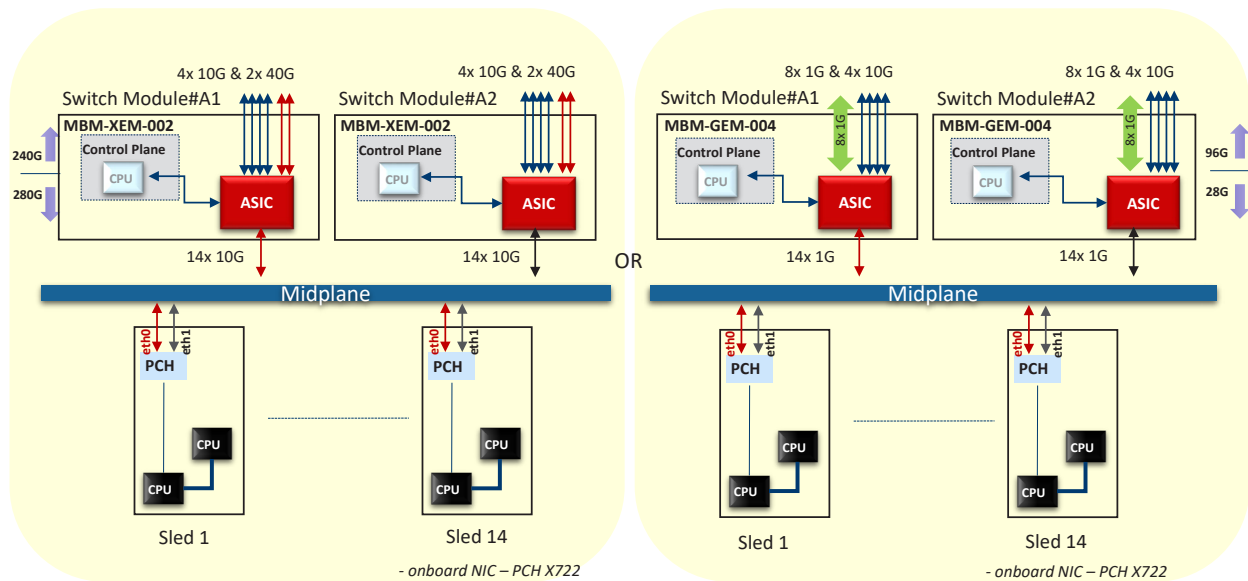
4x 10G & 2x 40G

Switch Module#A1

MBM-XEM-002

240G

280G

Control Plane

CPU

ASIC

14x 10G

4x 10G & 2x 40G

Switch Module#A2

MBM-XEM-002

Control Plane

CPU

ASIC

14x 10G

Midplane

eth0 eth1

PCH

CPU

CPU

Sled 1

eth0 eth1

PCH

CPU

CPU

Sled 14

- onboard NIC – PCH X722

OR

8x 1G & 4x 10G

Switch Module#A1

MBM-GEM-004

8x 1G

Control Plane

CPU

ASIC

14x 1G

8x 1G & 4x 10G

Switch Module#A2

MBM-GEM-004

8x 1G

Control Plane

CPU

ASIC

96G

28G

14x 1G

Midplane

eth0 eth1

PCH

CPU

CPU

Sled 1

eth0 eth1

PCH

CPU

CPU

Sled 14

- onboard NIC – PCH X722